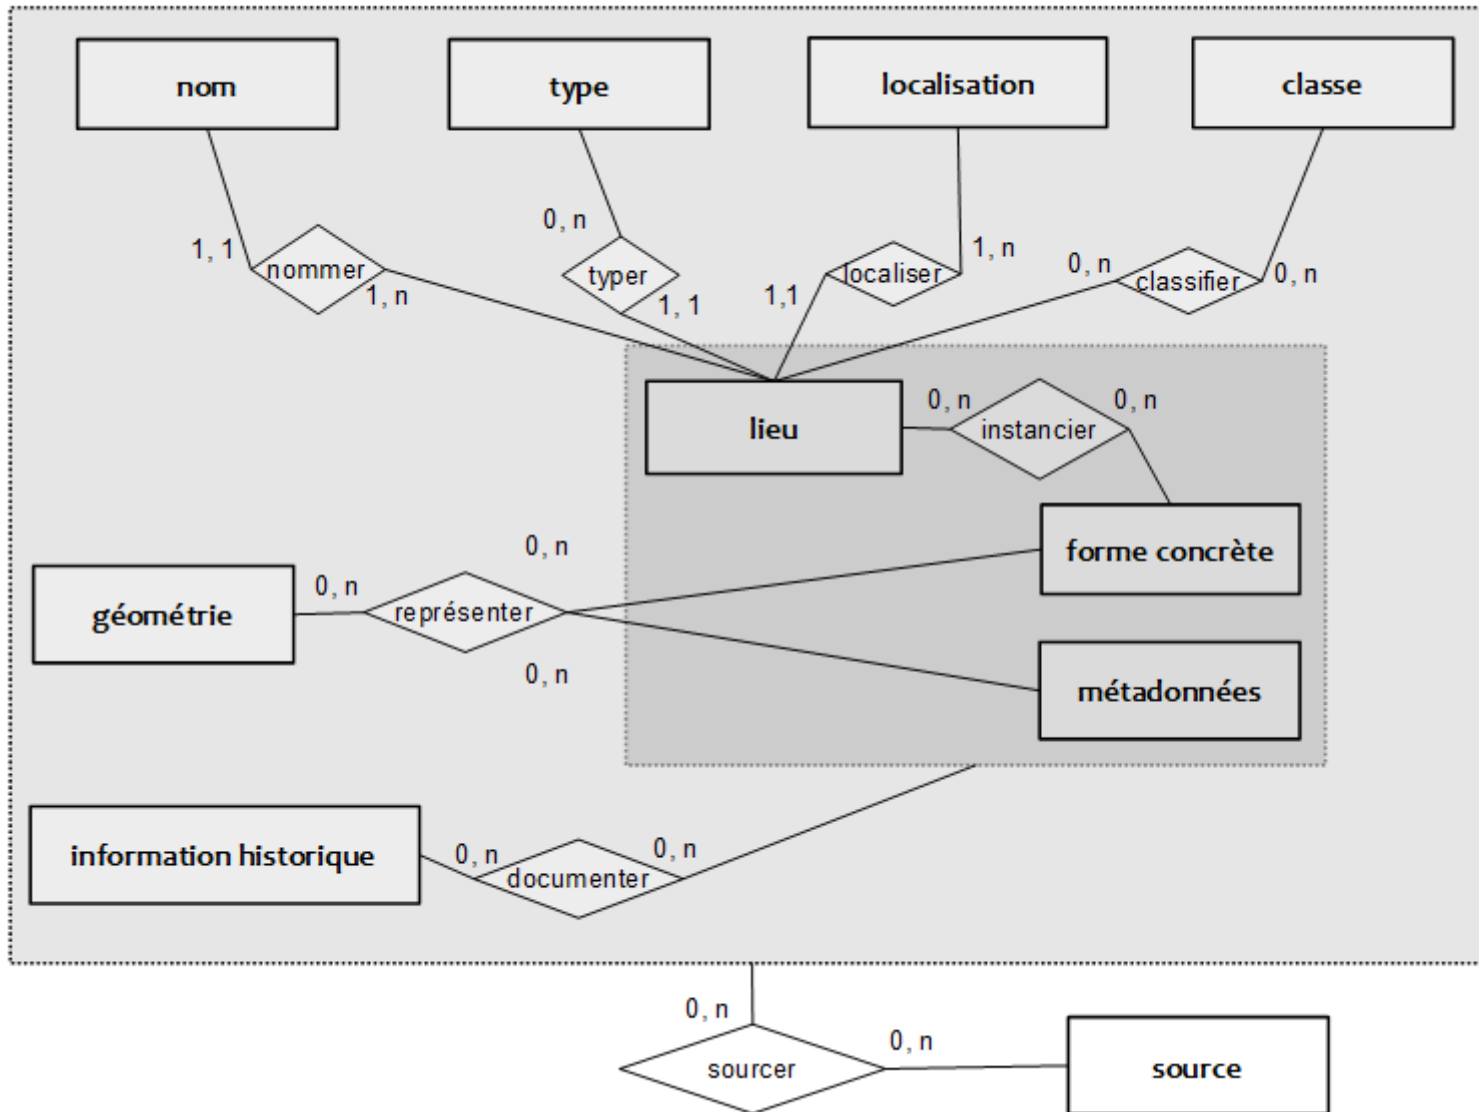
nom

type

localisation

classe

1, 1

nommer

1, n

0, n

typer

1, 1

1,1

localiser

1, n

0, n

classifier

0, n

lieu

0, n

instancier

0, n

forme concrète

0, n

géométrie

0, n

représenter

0, n

métadonnées

information historique

0, n

documenter

0, n

0, n

sourcer

0, n

source